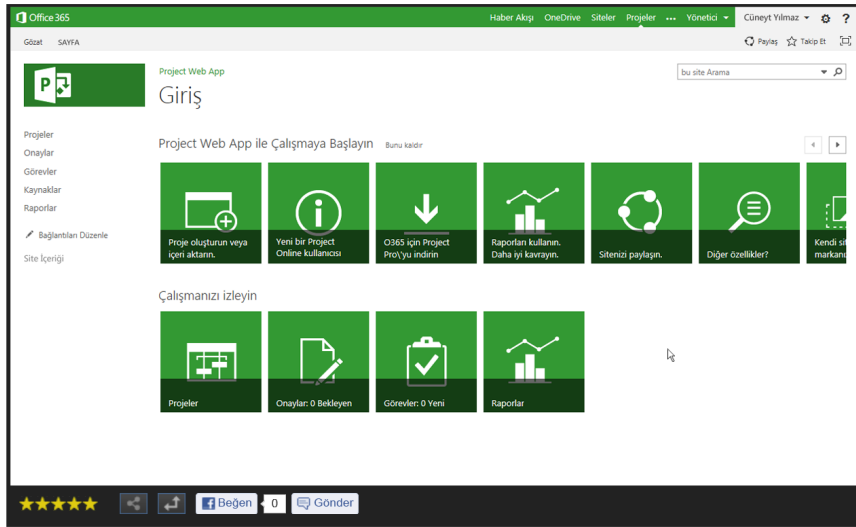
Office 365

Haber Akışı OneDrive Siteler Projeler ... Yönetici

Cüneyt Yılmaz

Gözat SAYFA

Paylaş Takip Et

Project Web App

Giriş

bu site Arama

Projeler
Onaylar
Görevler
Kaynaklar
Raporlar

Bağlantıları Düzenle

Site İçeriği

Project Web App ile Çalışmaya Başlayın Bunu kaldır

Proje oluşturun veya içeri aktarın.

Yeni bir Project Online kullanıcısı

O365 için Project Pro\'yu indirin

Raporları kullanın. Daha iyi kavrayın.

Sitenizi paylaşın.

Diğer özellikler?

Kendi sit markanı

Çalışmanızı izleyin

Projeler

Onaylar: 0 Bekleyen

Görevler: 0 Yeni

Raporlar

Beğen 0 Gönder